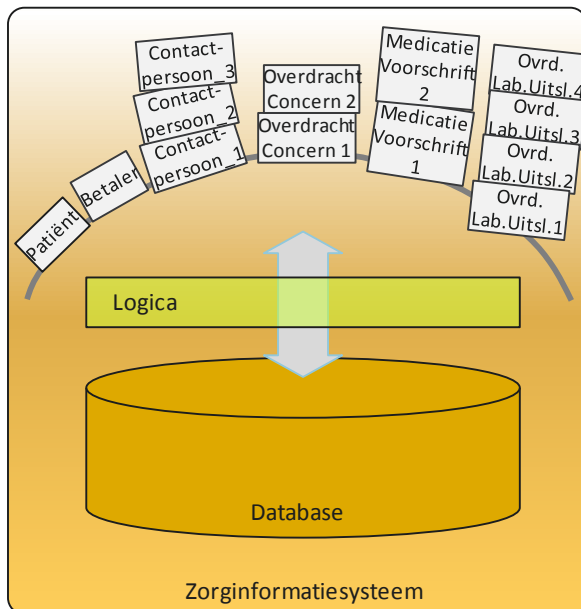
Contact-persoon_3

Contact-persoon_2

Contact-persoon_1

Betaler

Patiënt

Overdracht Concern 2

Overdracht Concern 1

Medicatie Voorschrift 2

Medicatie Voorschrift 1

Ovrd. Lab.Uitsl.4

Ovrd. Lab.Uitsl.3

Ovrd. Lab.Uitsl.2

Ovrd. Lab.Uitsl.1

Logica

Database

Zorginformatiesysteem